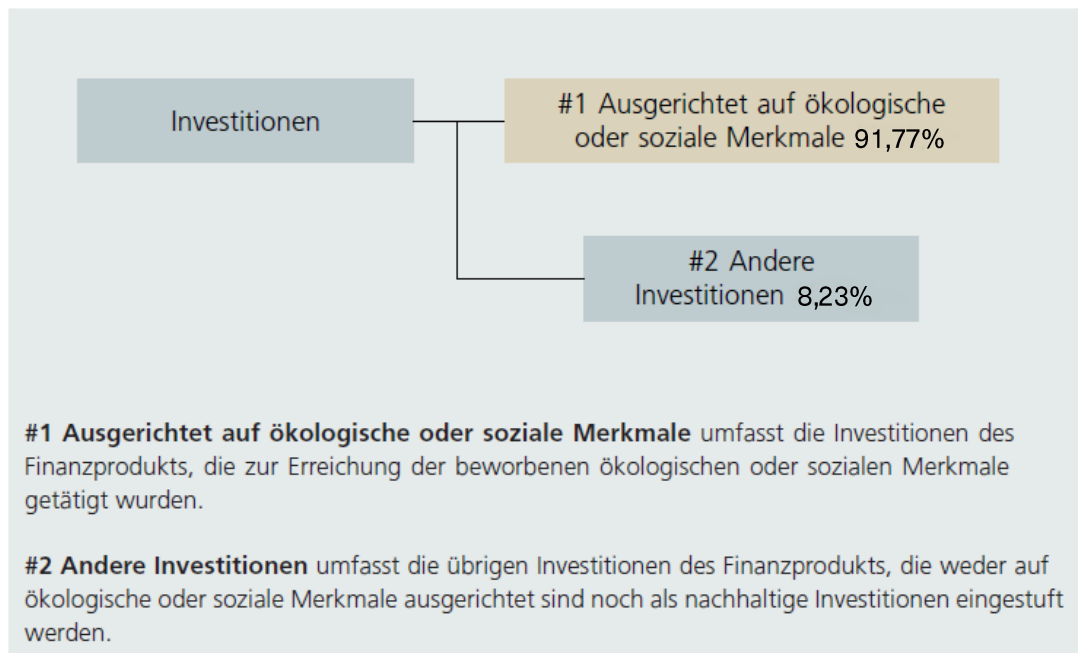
Investitionen

#1 Ausgerichtet auf ökologische oder soziale Merkmale 91,77%

#2 Andere Investitionen 8,23%

**#1 Ausgerichtet auf ökologische oder soziale Merkmale** umfasst die Investitionen des Finanzprodukts, die zur Erreichung der beworbenen ökologischen oder sozialen Merkmale getätigt wurden.

**#2 Andere Investitionen** umfasst die übrigen Investitionen des Finanzprodukts, die weder auf ökologische oder soziale Merkmale ausgerichtet sind noch als nachhaltige Investitionen eingestuft werden.